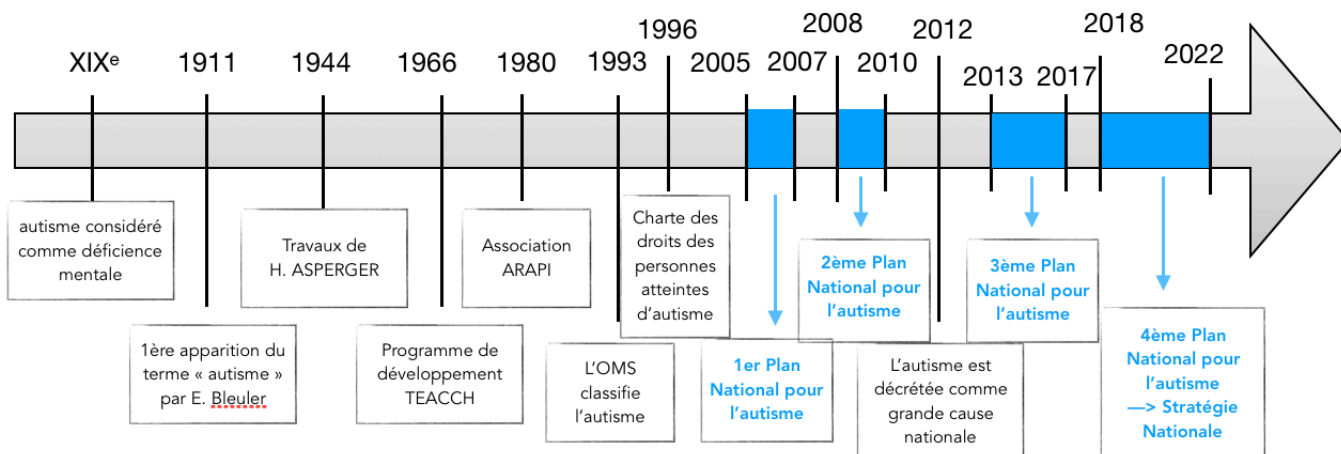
XIX$^{e}$

1911

1944

1966

1980

1993

1996

2005

2007

2008

2010

2012

2013

2017

2018

2022

autisme considéré comme déficience mentale

1ère apparition du terme « autisme » par E. Bleuler

Travaux de H. ASPERGER

Programme de développement TEACCH

Association ARAPI

L'OMS classifie l'autisme

Charte des droits des personnes atteintes d'autisme

1er Plan National pour l'autisme

2ème Plan National pour l'autisme

L'autisme est décrétée comme grande cause nationale

3ème Plan National pour l'autisme

4ème Plan National pour l'autisme —> Stratégie Nationale